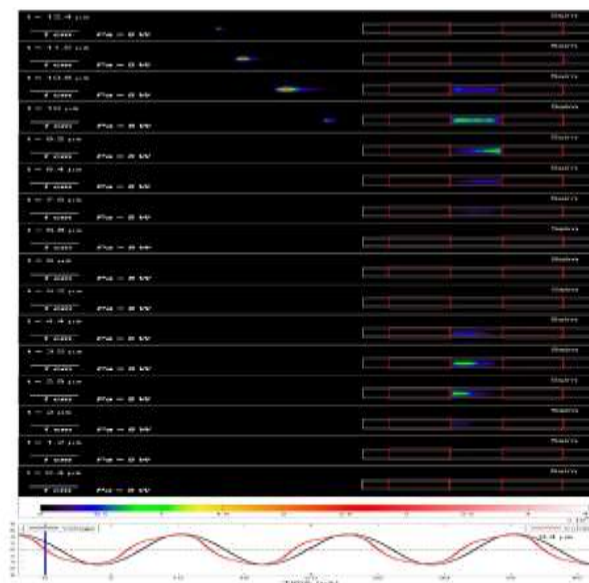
t = 12.4 μs
1 cm Pa = 8 W
5sxn
t = 11.6 μs
1 cm Pa = 8 W
5sxn
t = 10.8 μs
1 cm Pa = 8 W
5sxn
t = 10 μs
1 cm Pa = 8 W
5sxn
t = 9.2 μs
1 cm Pa = 8 W
5sxn
t = 8.4 μs
1 cm Pa = 8 W
5sxn
t = 7.6 μs
1 cm Pa = 8 W
5sxn
t = 6.8 μs
1 cm Pa = 8 W
5sxn
t = 6 μs
1 cm Pa = 8 W
5sxn
t = 5.2 μs
1 cm Pa = 8 W
5sxn
t = 4.4 μs
1 cm Pa = 8 W
5sxn
t = 3.6 μs
1 cm Pa = 8 W
5sxn
t = 2.8 μs
1 cm Pa = 8 W
5sxn
t = 2 μs
1 cm Pa = 8 W
5sxn
t = 1.2 μs
1 cm Pa = 8 W
5sxn
t = 0.4 μs
1 cm Pa = 8 W
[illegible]
Voltage
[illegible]
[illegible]